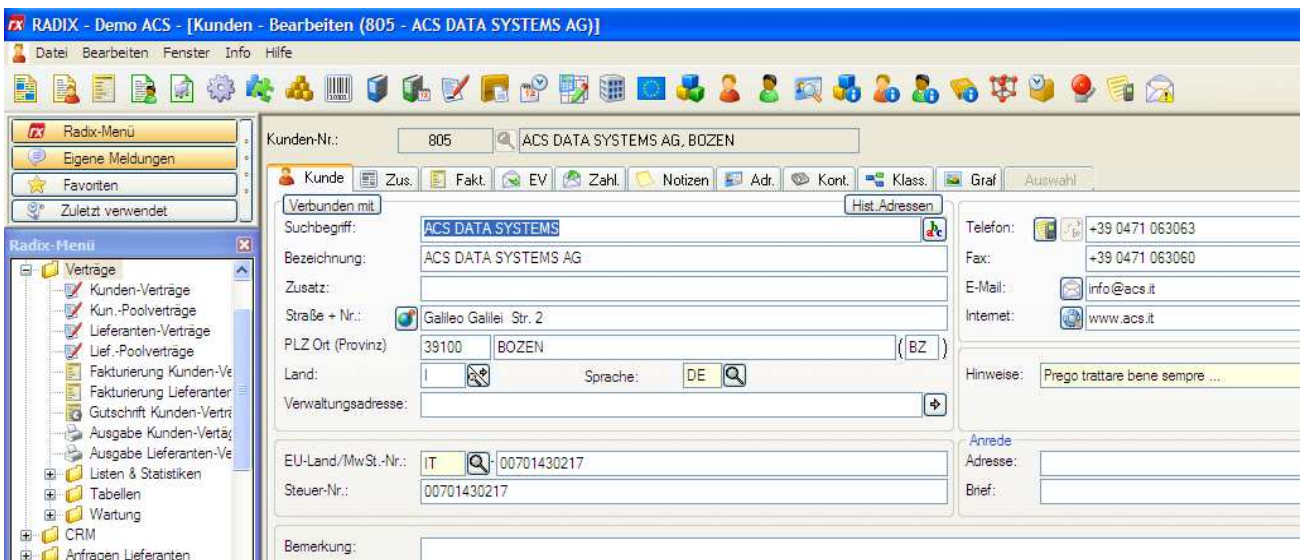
rx RADIX - Demo ACS - [Kunden - Bearbeiten (805 - ACS DATA SYSTEMS AG)]

Datei Bearbeiten Fenster Info Hilfe

Radix-Menü
Eigene Meldungen
Favoriten
Zuletzt verwendet

Radix-Menü
Verträge
Kunden-Verträge
Kun.-Poolverträge
Lieferanten-Verträge
Lief.-Poolverträge
Fakturierung Kunden-Ve
Fakturierung Lieferanter
Gutschrift Kunden-Vertra
Ausgabe Kunden-Vertäg
Ausgabe Lieferanten-Ve
Listen & Statistiken
Tabellen
Wartung
CRM
Anfragen Lieferanten

Kunden-Nr.: 805 ACS DATA SYSTEMS AG, BOZEN

Kunde | Zus. | Fakt. | EV | Zahl. | Notizen | Adr. | Kont. | Klass. | Graf | Auswahl

Verbunden mit
Hist.Adressen
Suchbegriff: ACS DATA SYSTEMS
Bezeichnung: ACS DATA SYSTEMS AG
Zusatz:
Straße + Nr.: Galileo Galilei Str. 2
PLZ Ort (Provinz) 39100 BOZEN (BZ)
Land: I Sprache: DE
Verwaltungsadresse:

Telefon: +39 0471 063063
Fax: +39 0471 063060
E-Mail: info@acs.it
Internet: www.acs.it

Hinweise: Prego trattare bene sempre ...

EU-Land/MwSt.-Nr.: IT 00701430217
Steuer-Nr.: 00701430217

Anrede
Adresse:
Brief:

Bemerkung: